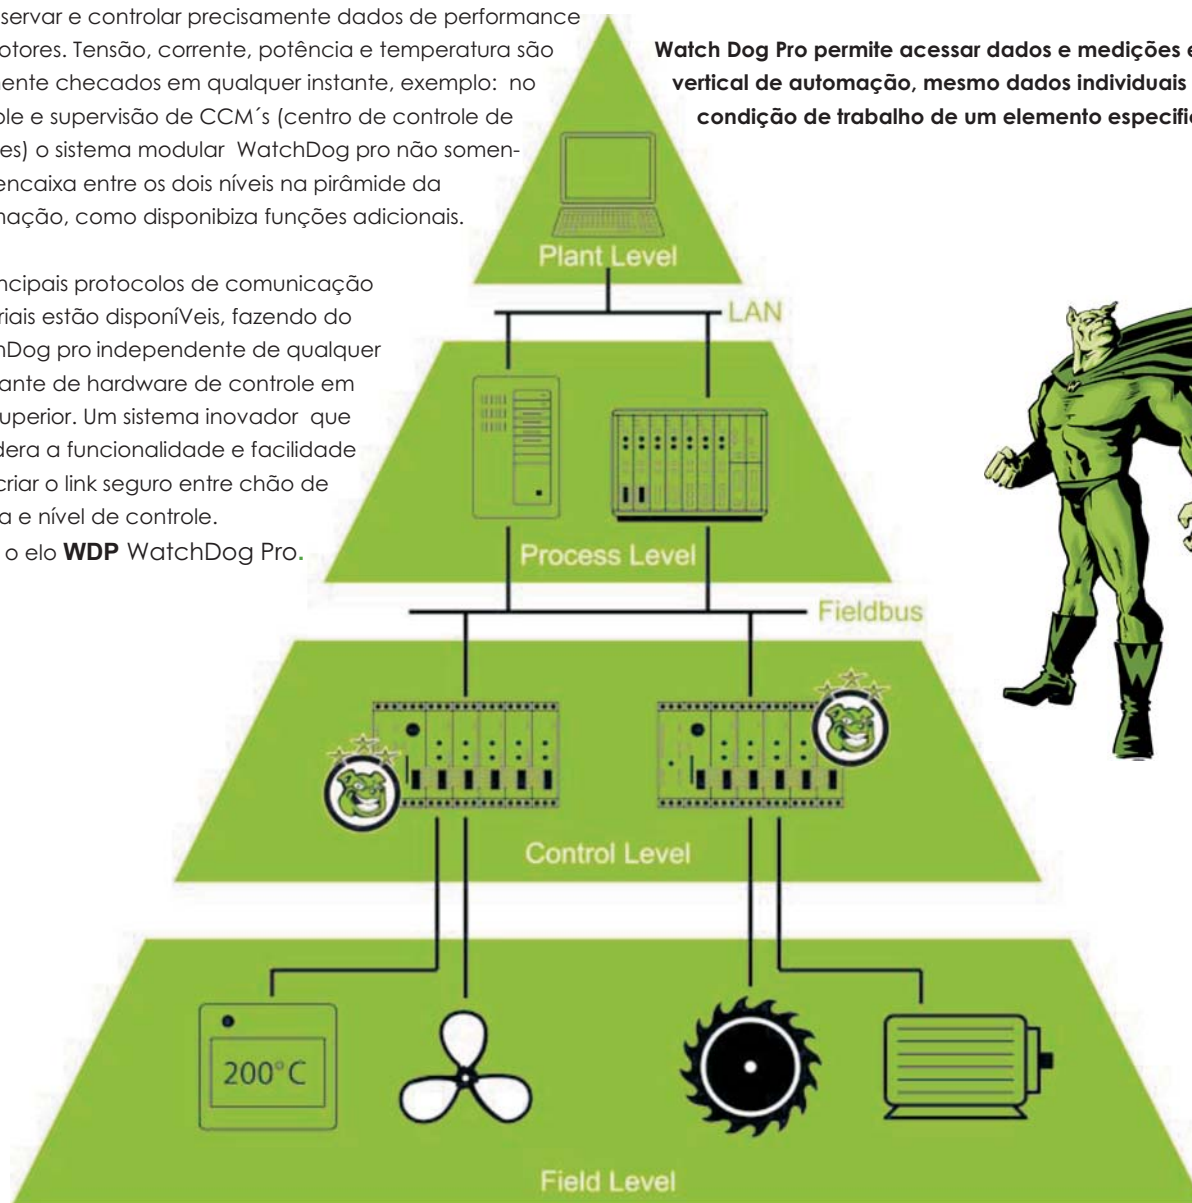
servar e controlar precisamente dados de performance otores. Tensão, corrente, potência e temperatura são ente checados em qualquer instante, exemplo: no ole e supervisão de CCM´s (centro de controle de es) o sistema modular WatchDog pro não somenencaixa entre os dois níveis na pirâmide da mação, como disponibiza funções adicionais.

ncipais protocolos de comunicação riais estão disponíVeis, fazendo do hDog pro independente de qualquer ante de hardware de controle em uperior. Um sistema inovador que dera a funcionalidade e facilidade criar o link seguro entre chão de a e nível de controle.
o elo **WDP** WatchDog Pro.

**Watch Dog Pro permite acessar dados e medições e vertical de automação, mesmo dados individuais condição de trabalho de um elemento especific**

Plant Level

LAN

Process Level

Fieldbus

Control Level

200°C

Field Level